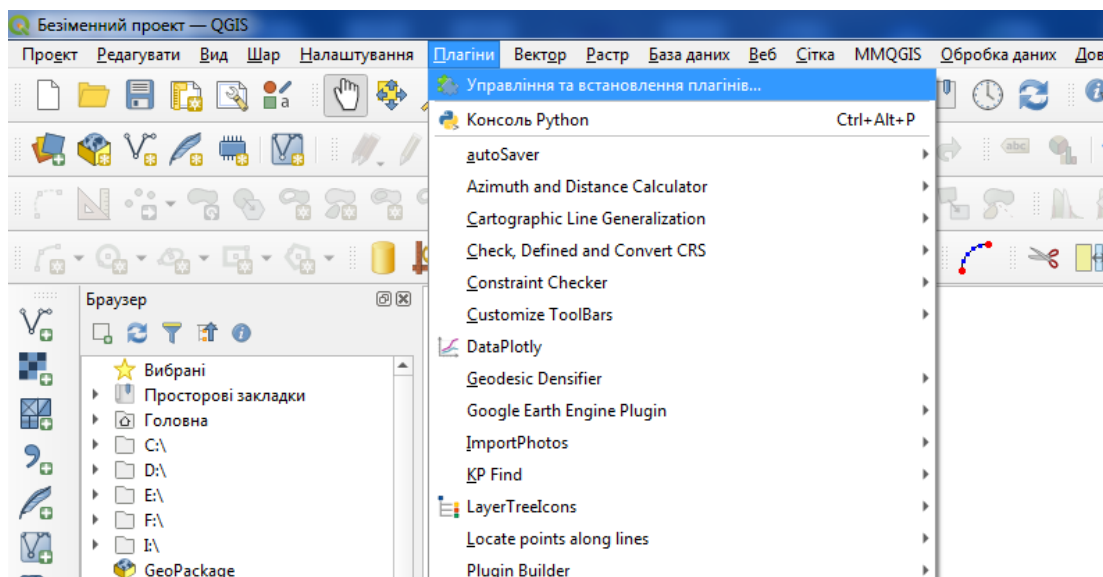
Безіменний проект — QGIS

Проект Редагувати Вид Шар Налаштування Плагіни Вектор Растр База даних Веб Сітка MMQGIS Обробка даних Дов

Управління та встановлення плагінів...
Консоль Python Ctrl+Alt+P
autoSaver
Azimuth and Distance Calculator
Cartographic Line Generalization
Check, Defined and Convert CRS
Constraint Checker
Customize ToolBars
DataPlotly
Geodesic Densifier
Google Earth Engine Plugin
ImportPhotos
KP Find
LayerTreeIcons
Locate points along lines
Plugin Builder

Браузер
Вибрані
Просторові закладки
Головна
C:\
D:\
E:\
F:\
I:\
GeoPackage